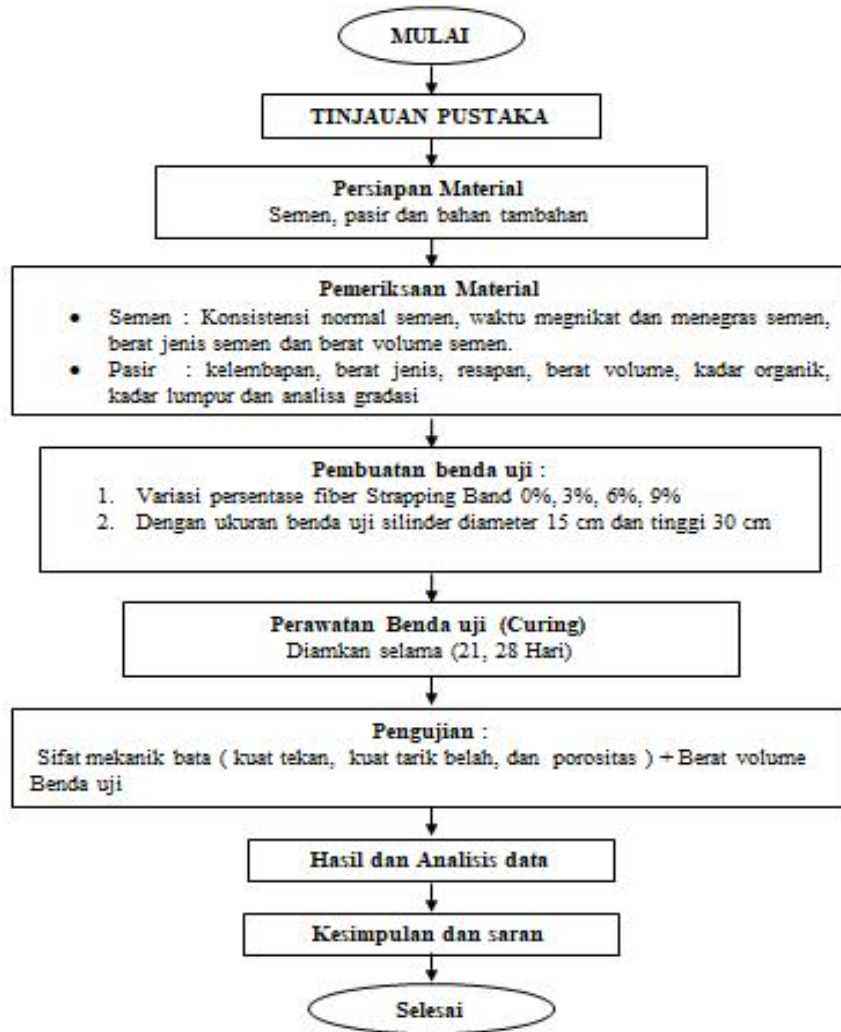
MULAI

TINJAUAN PUSTAKA

Persiapan Material
Semen, pasir dan bahan tambahan

Pemeriksaan Material
• Semen : Konsistensi normal semen, waktu megnikat dan menegras semen, berat jenis semen dan berat volume semen.
• Pasir : kelembapan, berat jenis, resapan, berat volume, kadar organik, kadar lumpur dan analisa gradasi

Pembuatan benda uji :
1. Variasi persentase fiber Strapping Band 0%, 3%, 6%, 9%
2. Dengan ukuran benda uji silinder diameter 15 cm dan tinggi 30 cm

Perawatan Benda uji (Curing)
Diamkan selama (21, 28 Hari)

Pengujian :
Sifat mekanik bata ( kuat tekan, kuat tarik belah, dan porositas ) + Berat volume Benda uji

Hasil dan Analisis data

Kesimpulan dan saran

Selesai